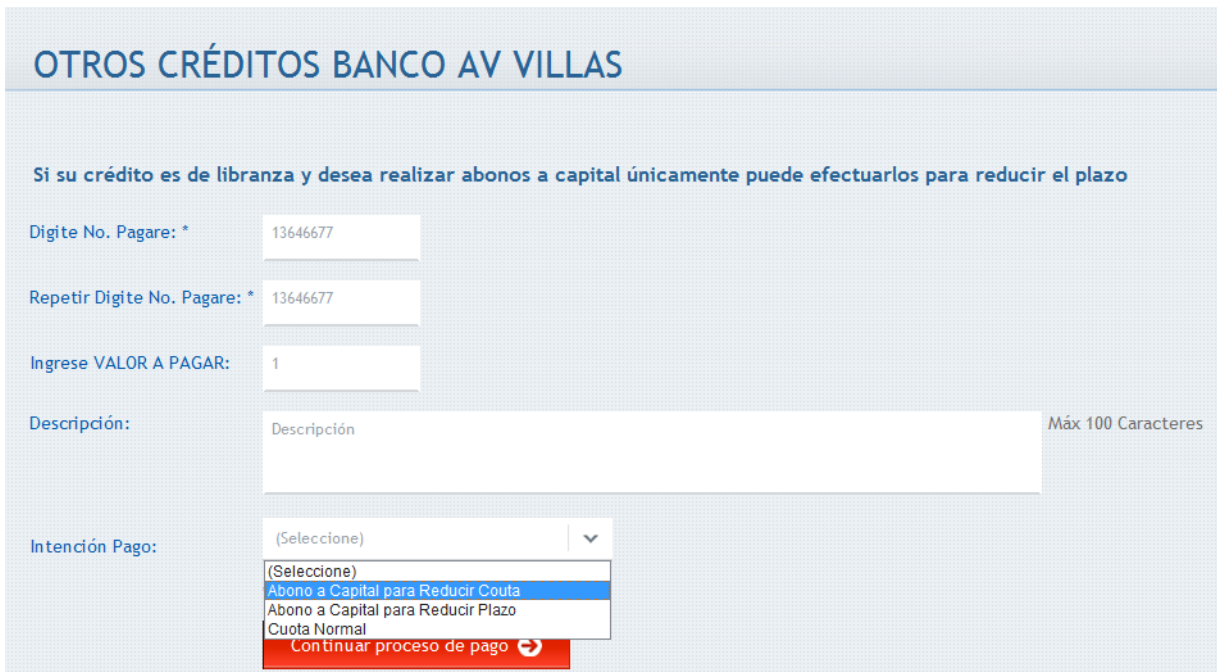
OTROS CRÉDITOS BANCO AV VILLAS

Si su crédito es de libranza y desea realizar abonos a capital únicamente puede efectuarlos para reducir el plazo

Digite No. Pagare: * 13646677

Repetir Digite No. Pagare: * 13646677

Ingrese VALOR A PAGAR: 1

Descripción: Descripción Máx 100 Caracteres

Intención Pago: (Seleccione)

(Seleccione)
Abono a Capital para Reducir Couta
Abono a Capital para Reducir Plazo
Cuota Normal

Continuar proceso de pago